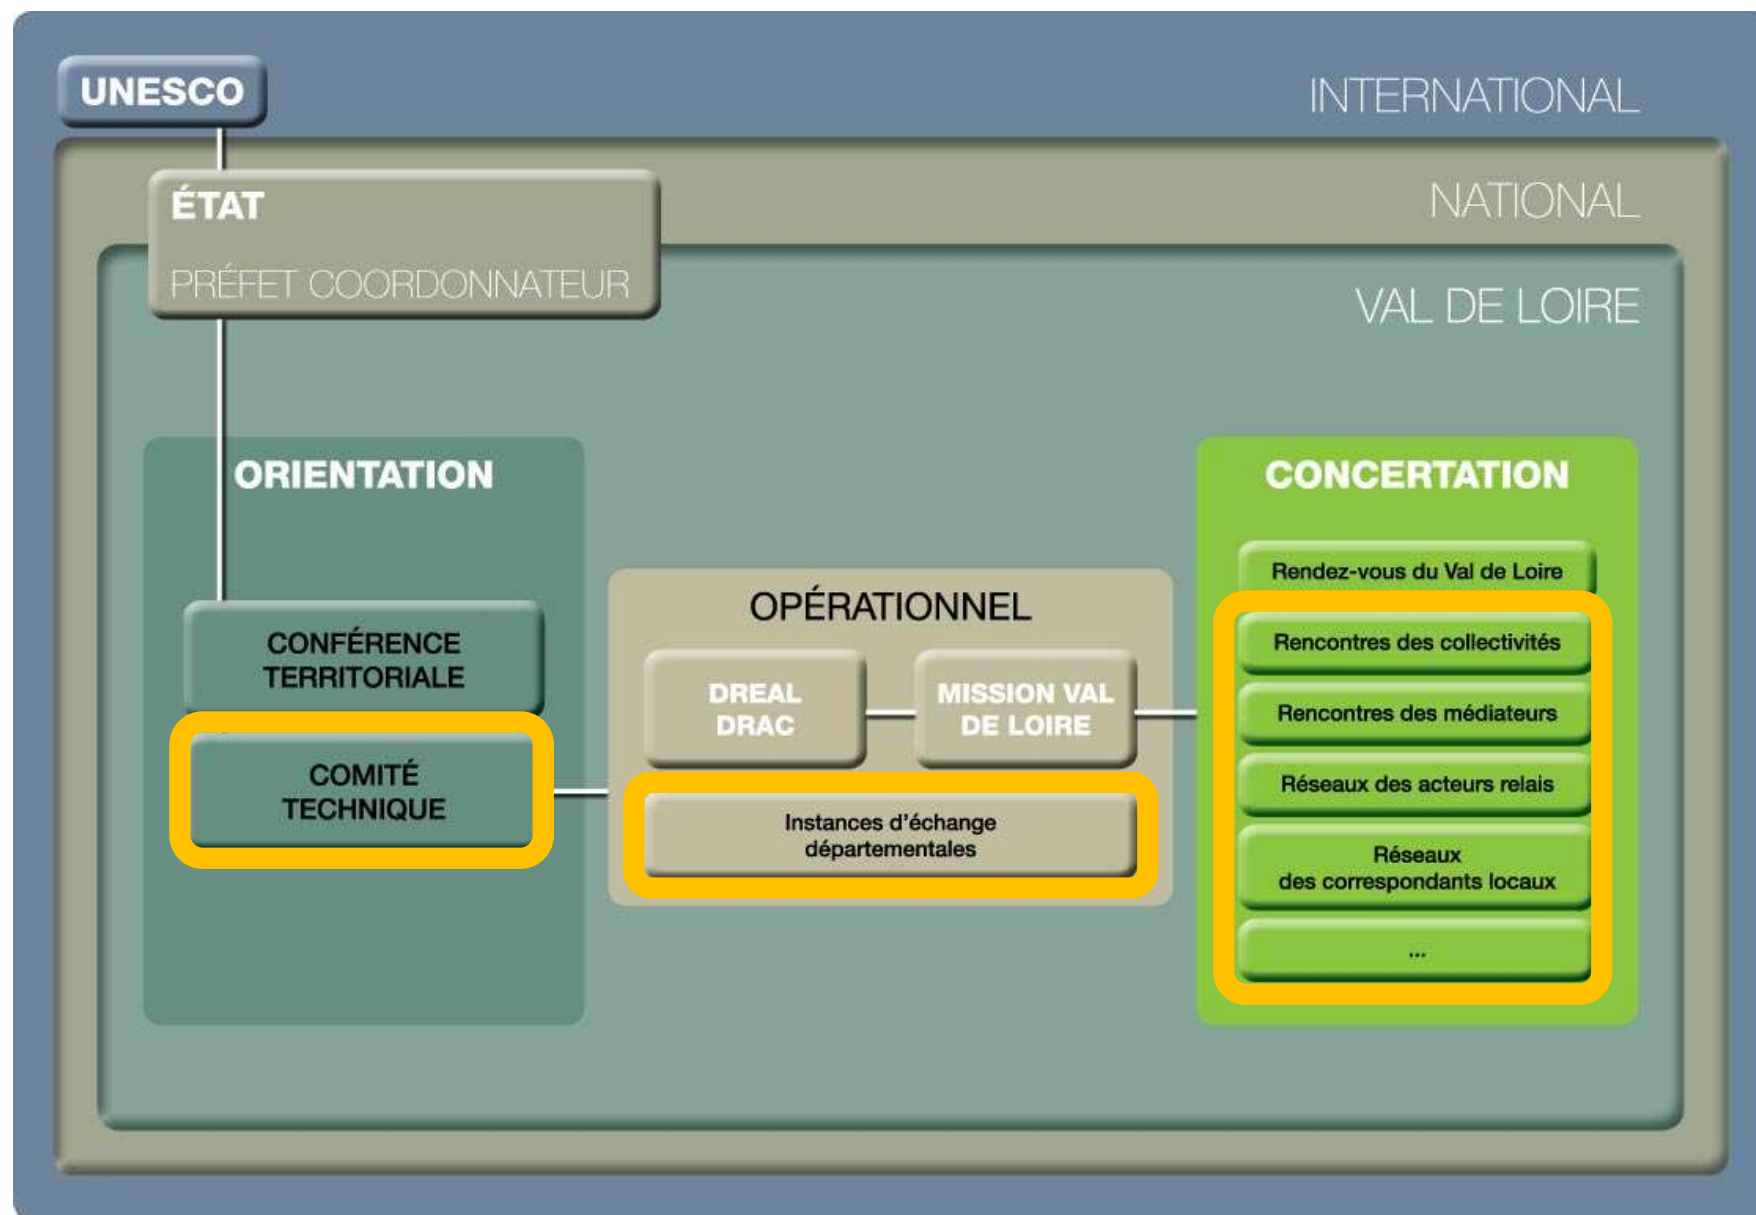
UNESCO

INTERNATIONAL

ÉTAT

PRÉFET COORDONNATEUR

NATIONAL

VAL DE LOIRE

ORIENTATION

CONFÉRENCE TERRITORIALE

COMITÉ TECHNIQUE

OPÉRATIONNEL

DREAL DRAC

MISSION VAL DE LOIRE

Instances d'échange départementales

CONCERTATION

Rendez-vous du Val de Loire

Rencontres des collectivités

Rencontres des médiateurs

Réseaux des acteurs relais

Réseaux des correspondants locaux

...